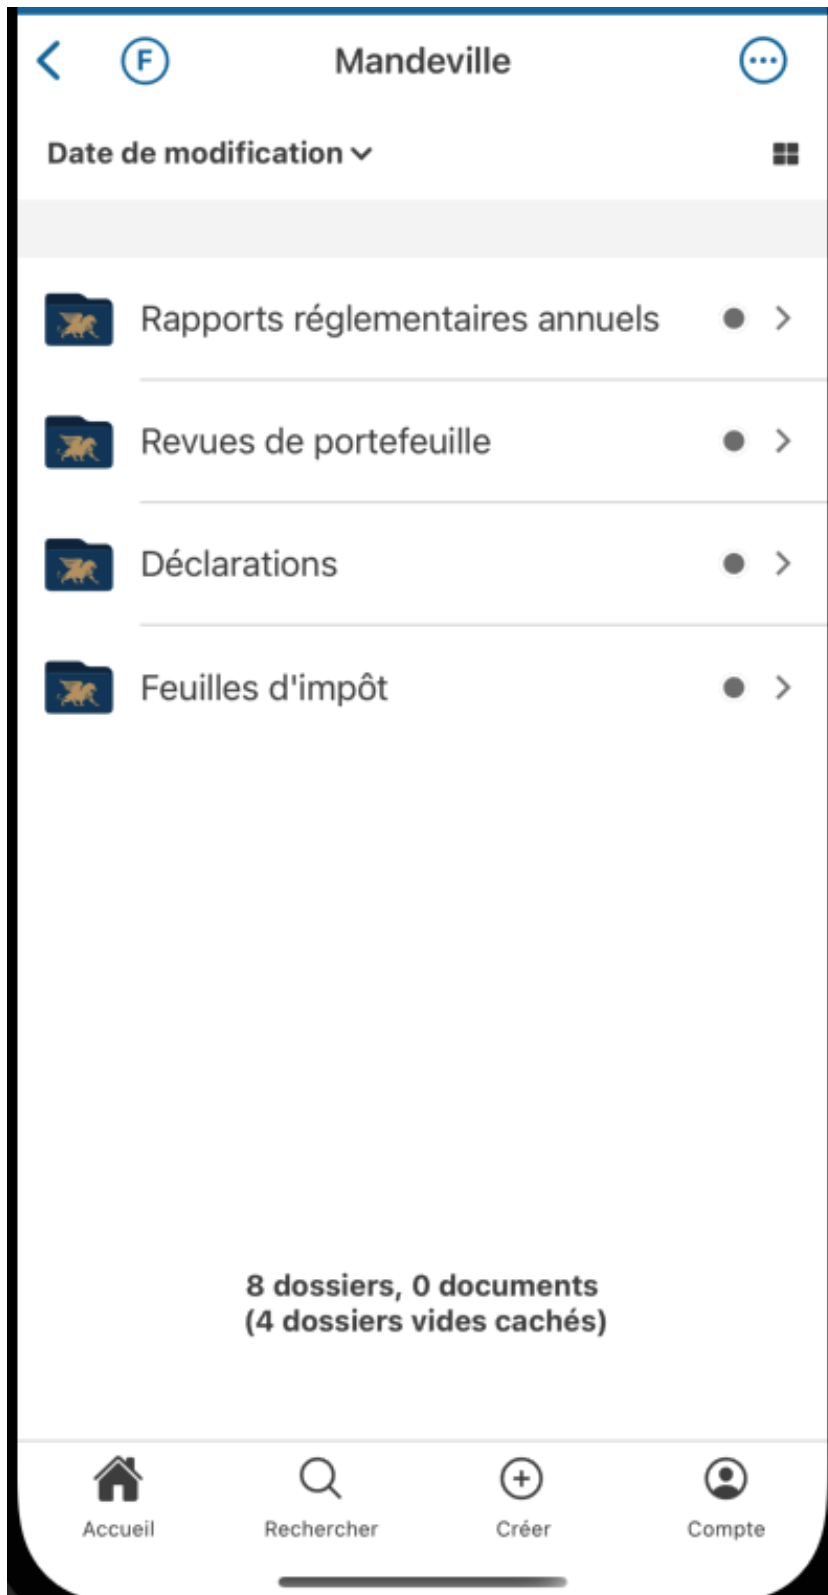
F

Mandeville

Date de modification

Rapports réglementaires annuels

Revues de portefeuille

Déclarations

Feuilles d'impôt

8 dossiers, 0 documents
(4 dossiers vides cachés)

Accueil
Rechercher
Créer
Compte